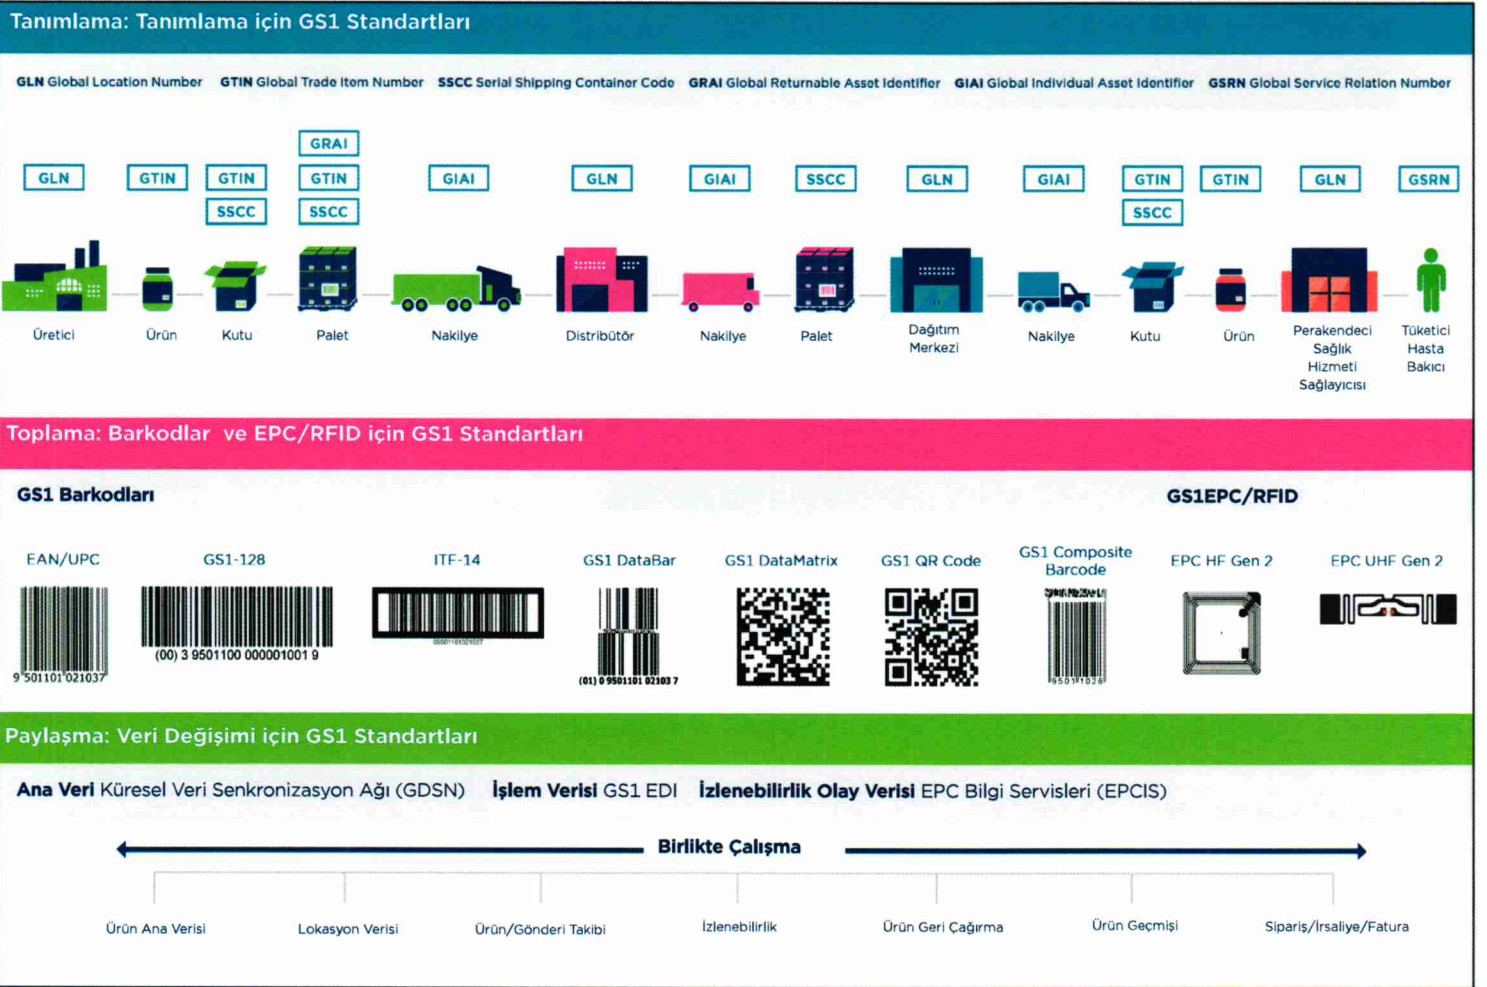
Tanımlama: Tanımlama için GS1 Standartları

GLN Global Location Number GTIN Global Trade Item Number SSCC Serial Shipping Container Code GRAI Global Returnable Asset Identifier GIAI Global Individual Asset Identifier GSRN Global Service Relation Number

GLN GTIN GTIN SSCC GRAI GTIN SSCC GIAI GLN GIAI SSCC GLN GIAI GTIN SSCC GTIN GLN GSRN

Üretici Ürün Kutu Palet Nakliye Distribütör Nakliye Palet Dağıtım Merkezi Nakliye Kutu Ürün Perakendeci Sağlık Hizmeti Sağlayıcısı Tüketici Hasta Bakıcı

Toplama: Barkodlar ve EPC/RFID için GS1 Standartları

GS1 Barkodları

GS1EPC/RFID

EAN/UPC GS1-128 ITF-14 GS1 DataBar GS1 DataMatrix GS1 QR Code GS1 Composite Barcode EPC HF Gen 2 EPC UHF Gen 2

9 501101 021037
(00) 3 9501100 000001001 9
(01) 0 9501101 02103 7

Paylaşma: Veri Değişimi için GS1 Standartları

Ana Veri Küresel Veri Senkronizasyon Ağı (GDSN) İşlem Verisi GS1 EDI İzlenebilirlik Olay Verisi EPC Bilgi Servisleri (EPCIS)

Birlikte Çalışma

Ürün Ana Verisi Lokasyon Verisi Ürün/Gönderi Takibi İzlenebilirlik Ürün Geri Çağırma Ürün Geçmişi Sipariş/İrsaliye/Fatura